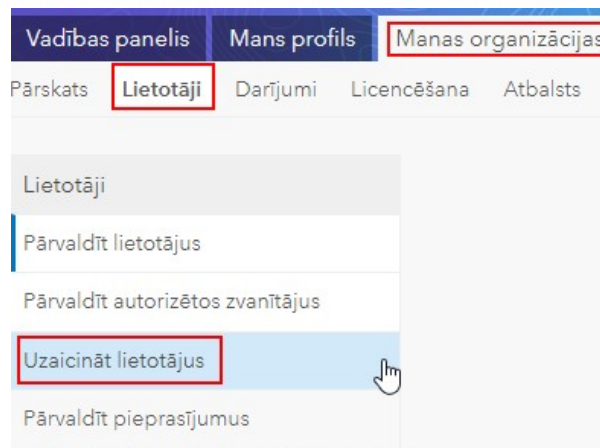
Vadības panelis Mans profils Manas organizācijas

Pārskats Lietotāji Darījumi Licencēšana Atbalsts

Lietotāji

Pārvaldīt lietotājus

Pārvaldīt autorizētos zvanītājus

Uzaicināt lietotājus

Pārvaldīt pieprasījumus